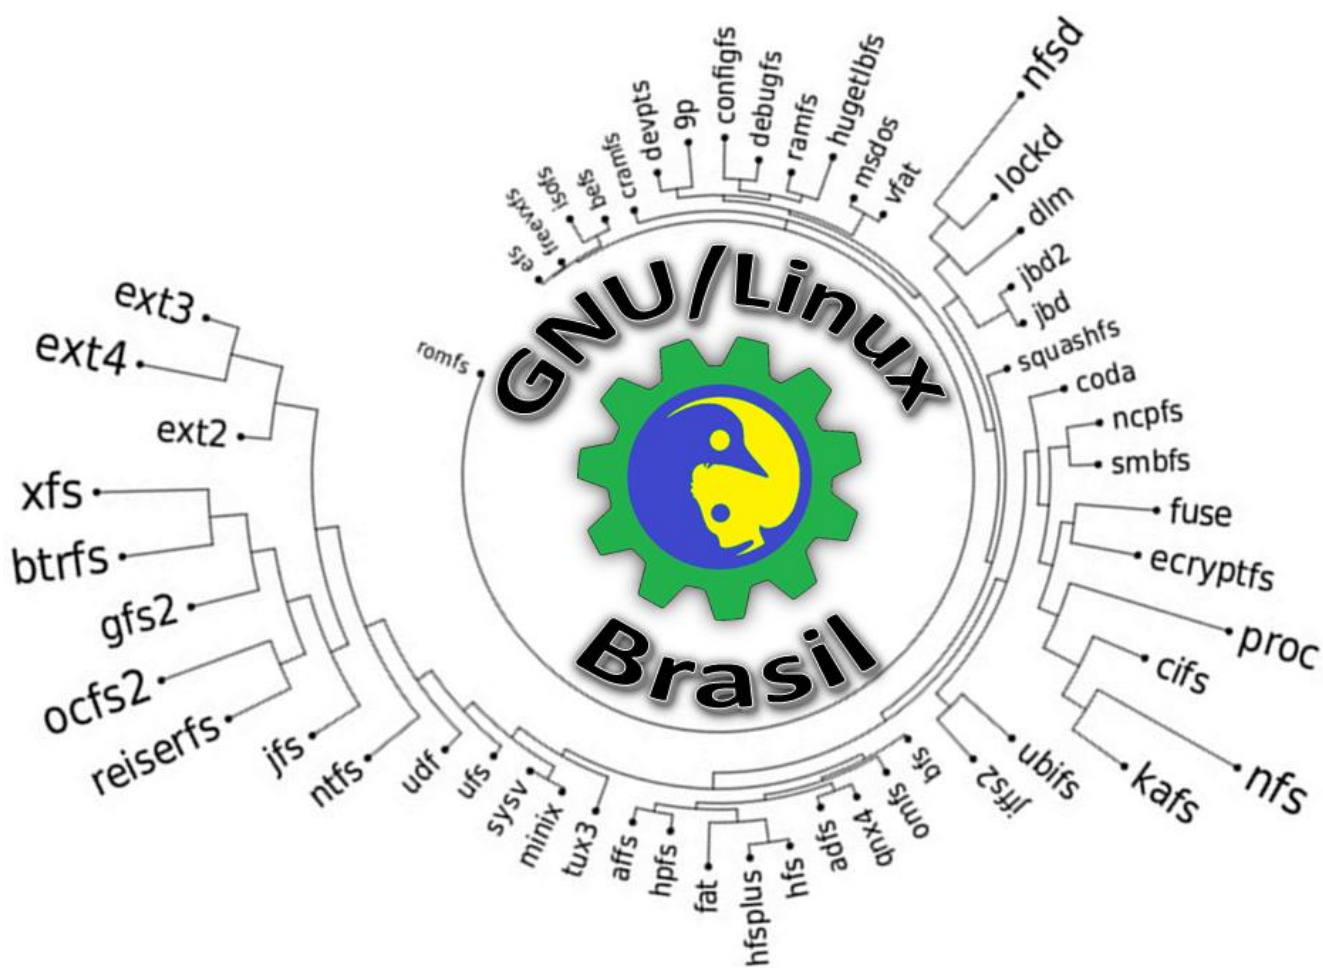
GNU/Linux
Brasil

efs
freevxfs
isofs
befs
cramfs
devpts
9p
configfs
debugfs
ramfs
hugetlbfs
msdos
vfat
nfsd
lockd
dlm
jbd2
jbd
squashfs
coda
ncpfs
smbfs
fuse
ecryptfs
proc
cifs
nfs
kafs
ubifs
jffs2
bfs
omfs
qnx4
adfs
hfs
hfsplus
fat
hpfs
affs
tux3
minix
sysv
ufs
udf
ntfs
jfs
reiserfs
ocfs2
gfs2
btrfs
xfs
ext2
ext4
ext3
romfs